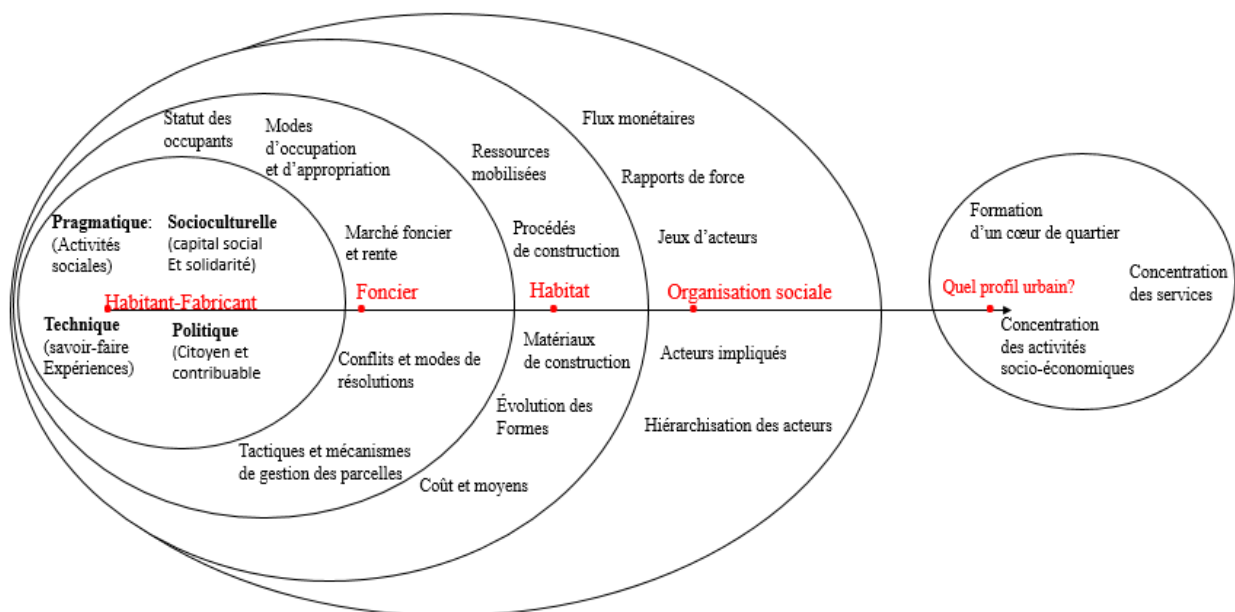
Statut des occupants

Modes d'occupation et d'appropriation

Ressources mobilisées

Flux monétaires

Rapports de force

Pragmatique: (Activités sociales)

Socioculturelle (capital social Et solidarité)

Marché foncier et rente

Procédés de construction

Jeux d'acteurs

Habitant-Fabricant

Foncier

Habitat

Organisation sociale

Technique (savoir-faire Expériences)

Politique (Citoyen et contribuable

Conflits et modes de résolutions

Matériaux de construction

Acteurs impliqués

Évolution des Formes

Hiérarchisation des acteurs

Tactiques et mécanismes de gestion des parcelles

Coût et moyens

Formation d'un cœur de quartier

Quel profil urbain?

Concentration des services

Concentration des activités socio-économiques